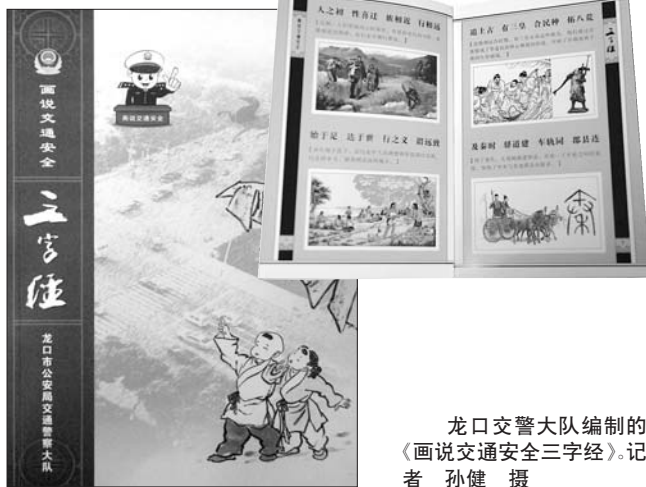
画说交通安全

三字经

龙口市公安局交通警察大队

画说交通安全

人之初　性喜迁　族相随　行相远

追上古　有三皇　合民神　拓八荒

始于足　达于世　行之文　阳道跑

及秦时　驿道健　车轨同　都县连

龙口交警大队编制的《画说交通安全三字经》。记者　孙健　摄